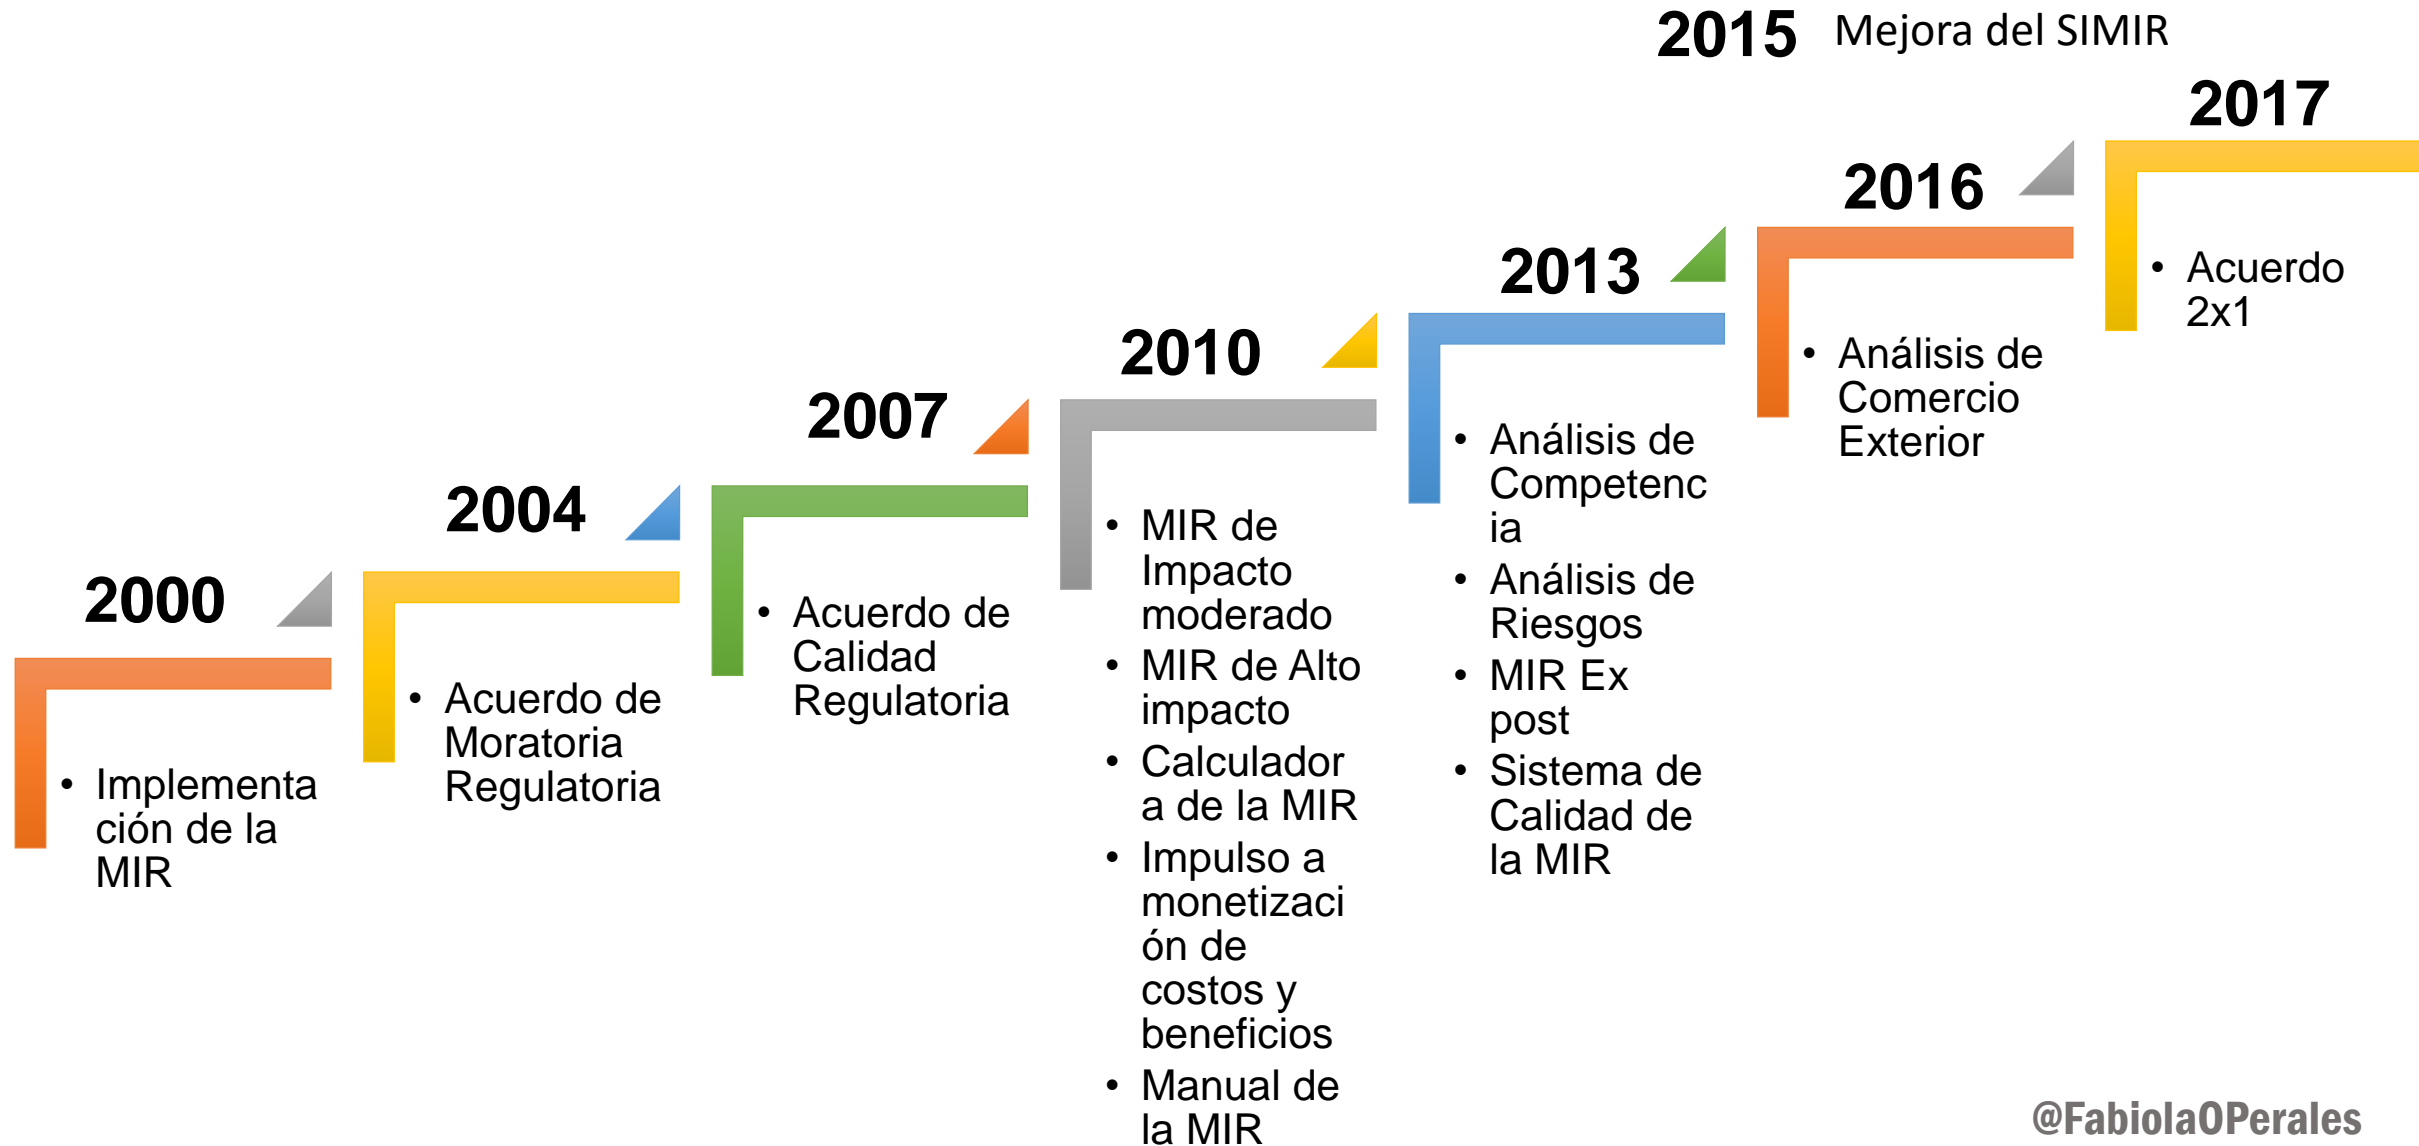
2015 Mejora del SIMIR

2000
• Implementación de la MIR

2004
• Acuerdo de Moratoria Regulatoria

2007
• Acuerdo de Calidad Regulatoria

2010
• MIR de Impacto moderado
• MIR de Alto impacto
• Calculadora de la MIR
• Impulso a monetización de costos y beneficios
• Manual de la MIR

2013
• Análisis de Competencia
• Análisis de Riesgos
• MIR Ex post
• Sistema de Calidad de la MIR

2016
• Análisis de Comercio Exterior

2017
• Acuerdo 2x1

@FabiolaOPerales